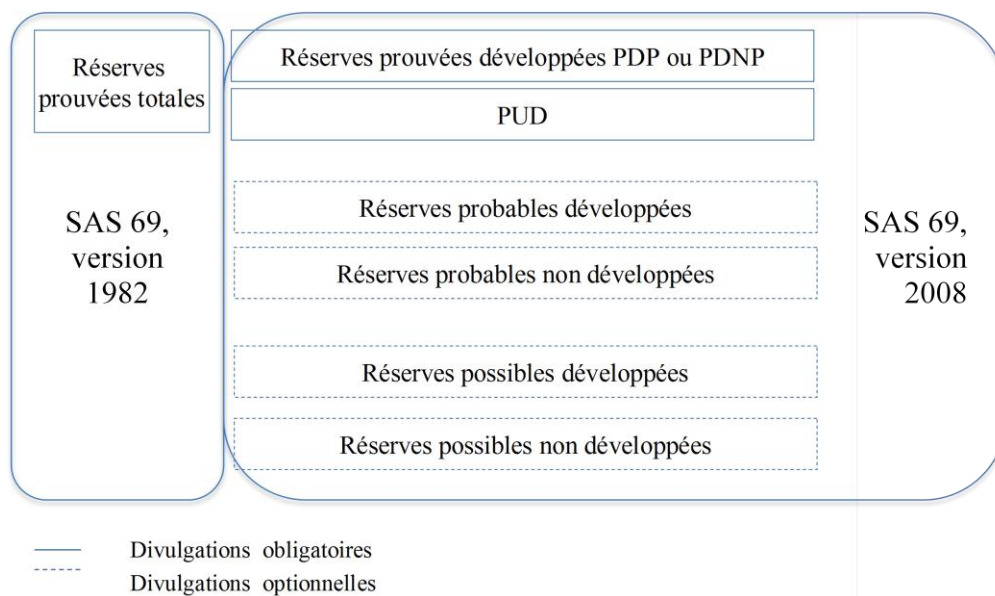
Réserves prouvées totales

SAS 69, version 1982

Réserves prouvées développées PDP ou PDNP

PUD

Réserves probables développées

Réserves probables non développées

Réserves possibles développées

Réserves possibles non développées

SAS 69, version 2008

Divulgations obligatoires
Divulgations optionnelles